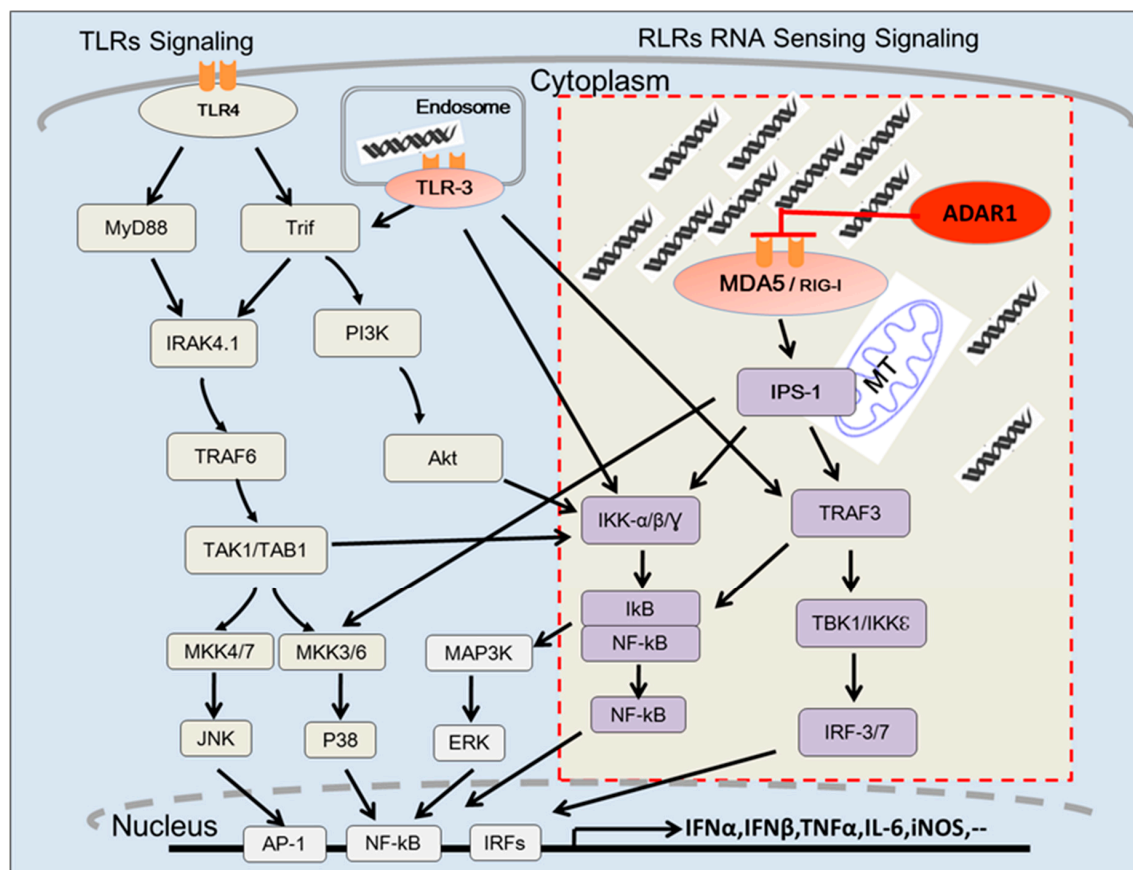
TLRs Signaling

RLRs RNA Sensing Signaling

Cytoplasm

TLR4

Endosome

TLR-3

ADAR1

MDA5 / RIG-I

MyD88

Trif

IRAK4.1

PI3K

IPS-1

MT

TRAF6

Akt

IKK-α/β/Ɣ

TRAF3

TAK1/TAB1

IkB

NF-kB

TBK1/IKKε

MKK4/7

MKK3/6

MAP3K

NF-kB

JNK

P38

ERK

IRF-3/7

Nucleus

AP-1

NF-kB

IRFs

IFNα,IFNβ,TNFα,IL-6,iNOS,--